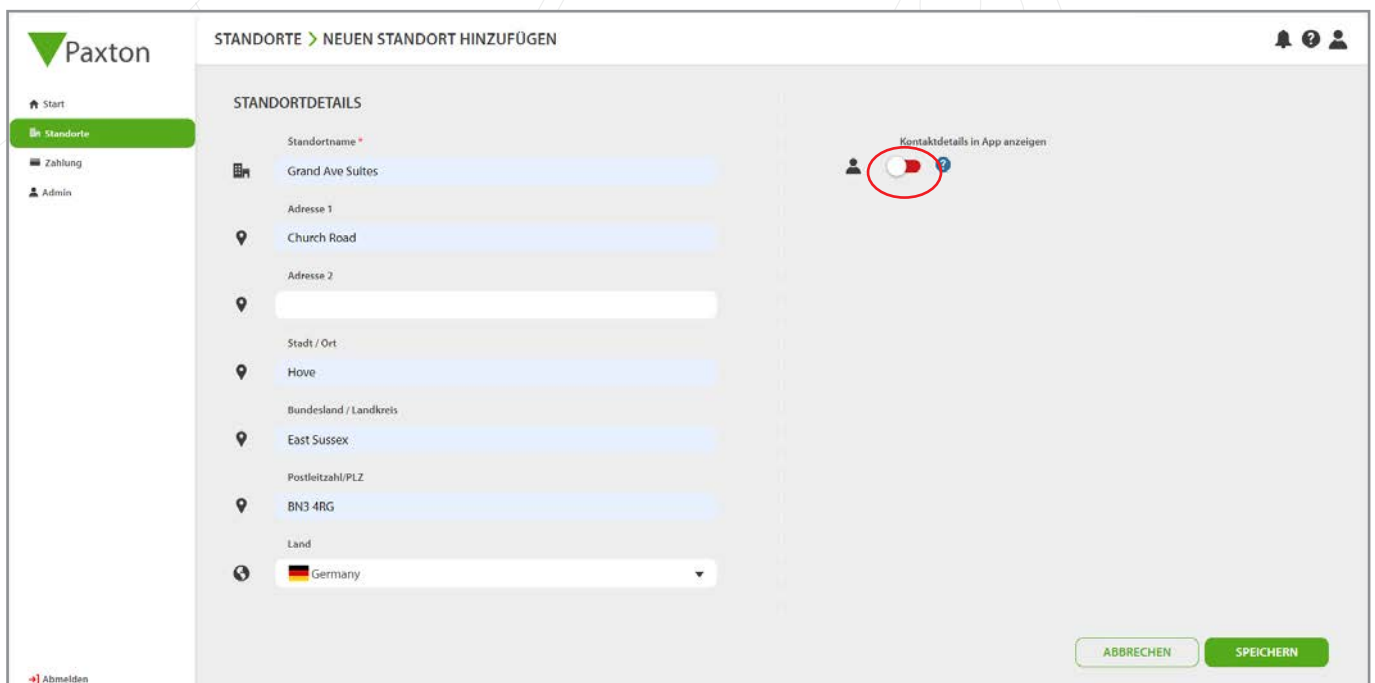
Paxton

STANDORTE > NEUEN STANDORT HINZUFÜGEN

Start
Standorte
Zahlung
Admin

STANDORTDETAILS

Standortname *
Grand Ave Suites

Adresse 1
Church Road

Adresse 2

Stadt / Ort
Hove

Bundesland / Landkreis
East Sussex

Postleitzahl/PLZ
BN3 4RG

Land
Germany

Kontaktdetails in App anzeigen

ABBRECHEN
SPEICHERN

Abmelden